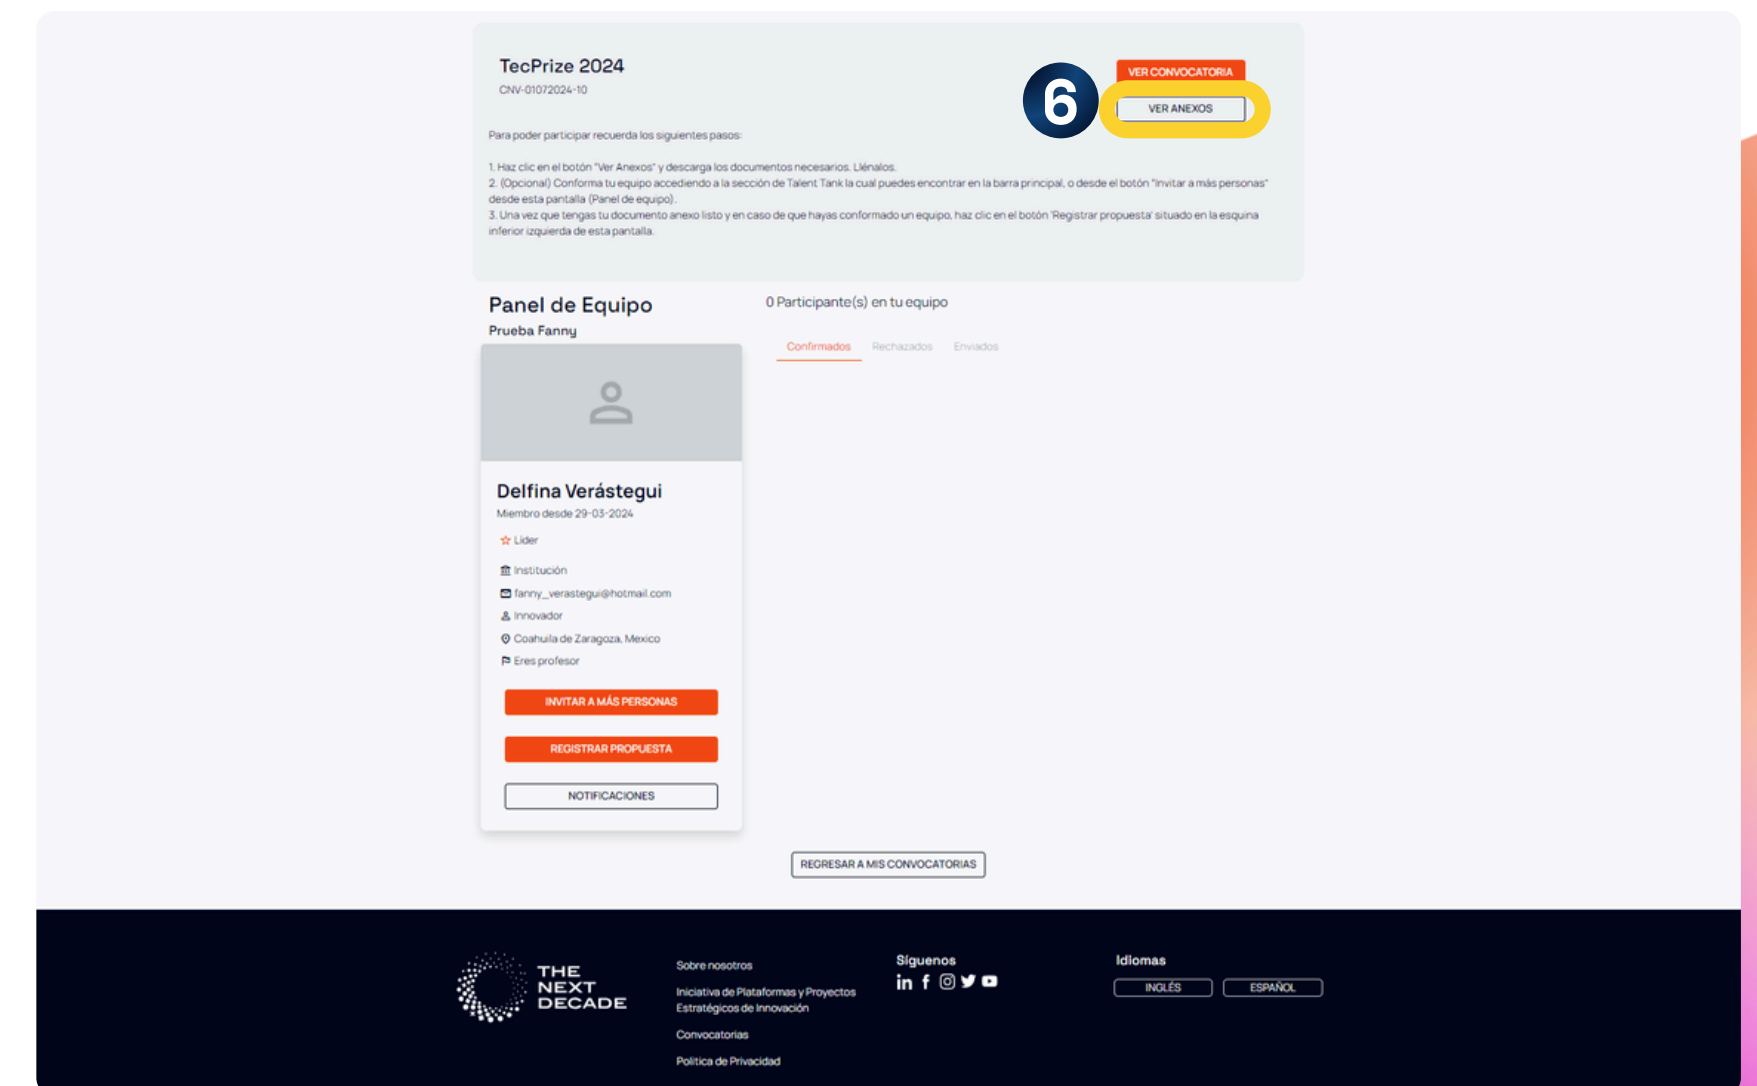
TecPrize 2024
CNV-01072024-10

VER CONVOCATORIA

6

VER ANEXOS

Para poder participar recuerda los siguientes pasos:

1. Haz clic en el botón "Ver Anexos" y descarga los documentos necesarios. Llénalos.
2. (Opcional) Conforma tu equipo accediendo a la sección de Talent Tank la cual puedes encontrar en la barra principal, o desde el botón "Invitar a más personas" desde esta pantalla (Panel de equipo).
3. Una vez que tengas tu documento anexo listo y en caso de que hayas conformado un equipo, haz clic en el botón 'Registrar propuesta' situado en la esquina inferior izquierda de esta pantalla.

Panel de Equipo
Prueba Fanny

0 Participante(s) en tu equipo

Confirmados Rechazados Enviados

Delfina Verástegui
Miembro desde 29-03-2024

Líder

Institución

fanny_verastegui@hotmail.com

Innovador

Coahuila de Zaragoza, Mexico

Eres profesor

INVITAR A MÁS PERSONAS

REGISTRAR PROPUESTA

NOTIFICACIONES

REGRESAR A MIS CONVOCATORIAS

THE NEXT DECADE

Sobre nosotros

Iniciativa de Plataformas y Proyectos Estratégicos de Innovación

Convocatorias

Política de Privacidad

Síguenos

Idiomas

INGLÉS

ESPAÑOL